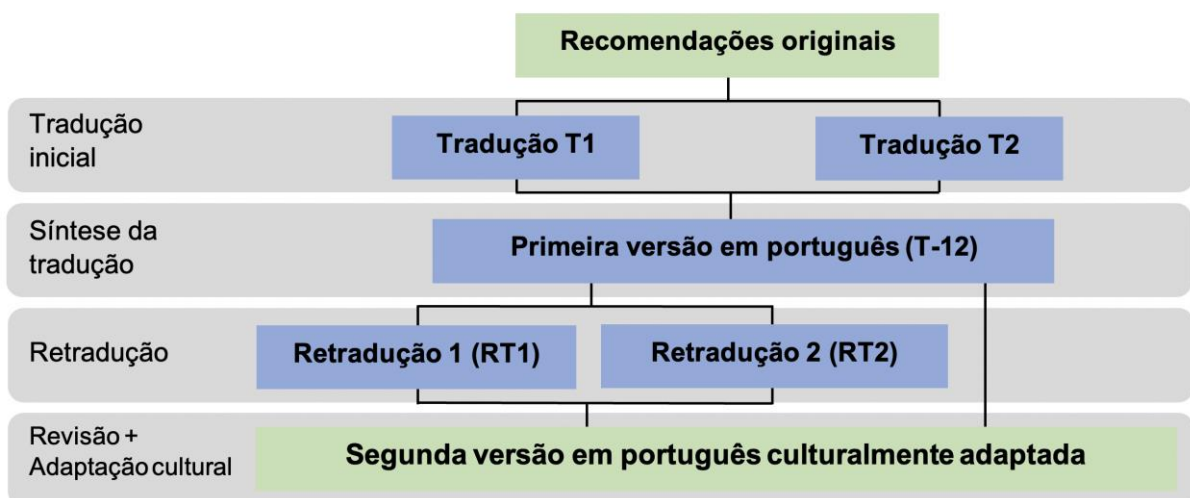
Recomendações originais

Tradução inicial

Tradução T1

Tradução T2

Síntese da tradução

Primeira versão em português (T-12)

Retradução

Retradução 1 (RT1)

Retradução 2 (RT2)

Revisão + Adaptação cultural

Segunda versão em português culturalmente adaptada